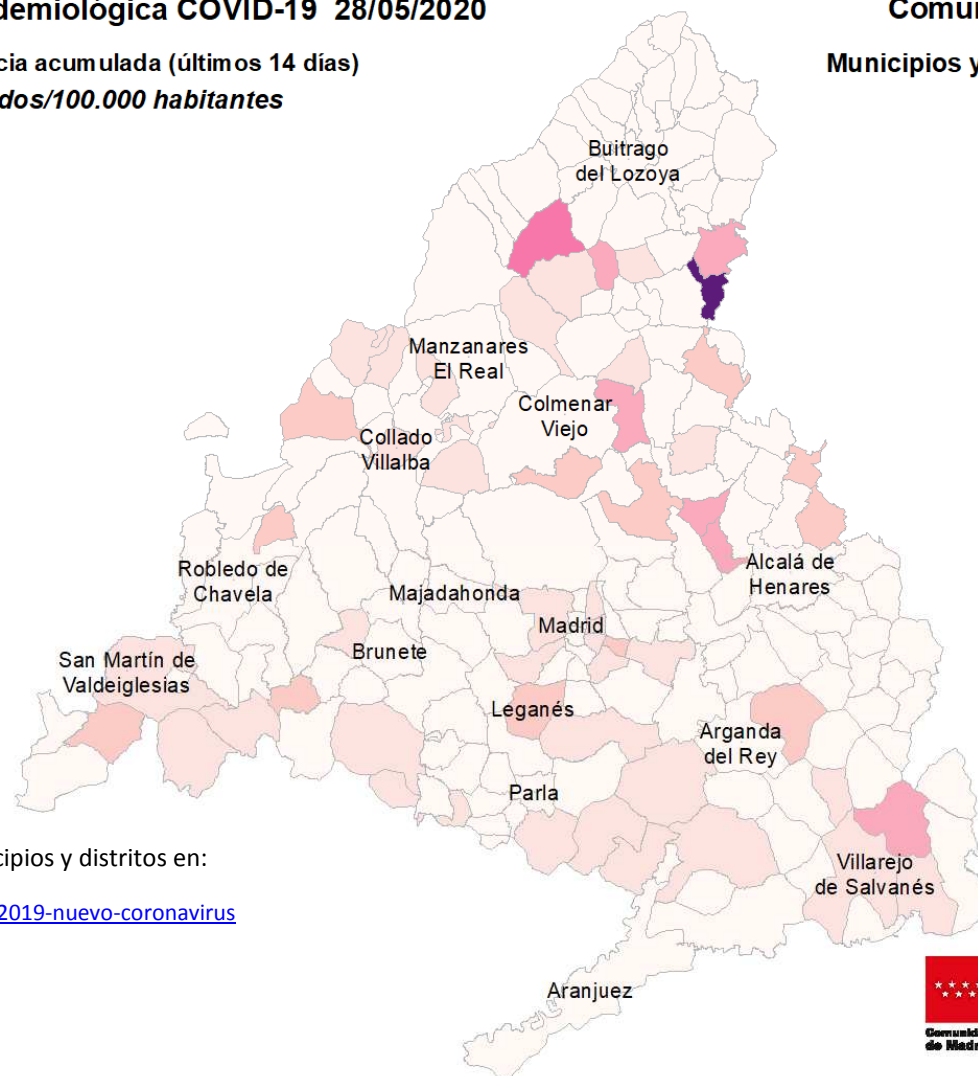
demiológica COVID-19 28/05/2020

Comu

cia acumulada (últimos 14 días)

dos/100.000 habitantes

Municipios y

Buitrago del Lozoya

Manzanares El Real

Colmenar Viejo

Collado Villalba

Robledo de Chavela

Majadahonda

Alcalá de Henares

Madrid

Brunete

San Martín de Valdeiglesias

Leganés

Arganda del Rey

Parla

Villarejo de Salvanés

Aranjuez

cipios y distritos en:

2019-nuevo-coronavirus

Comunid de Madr